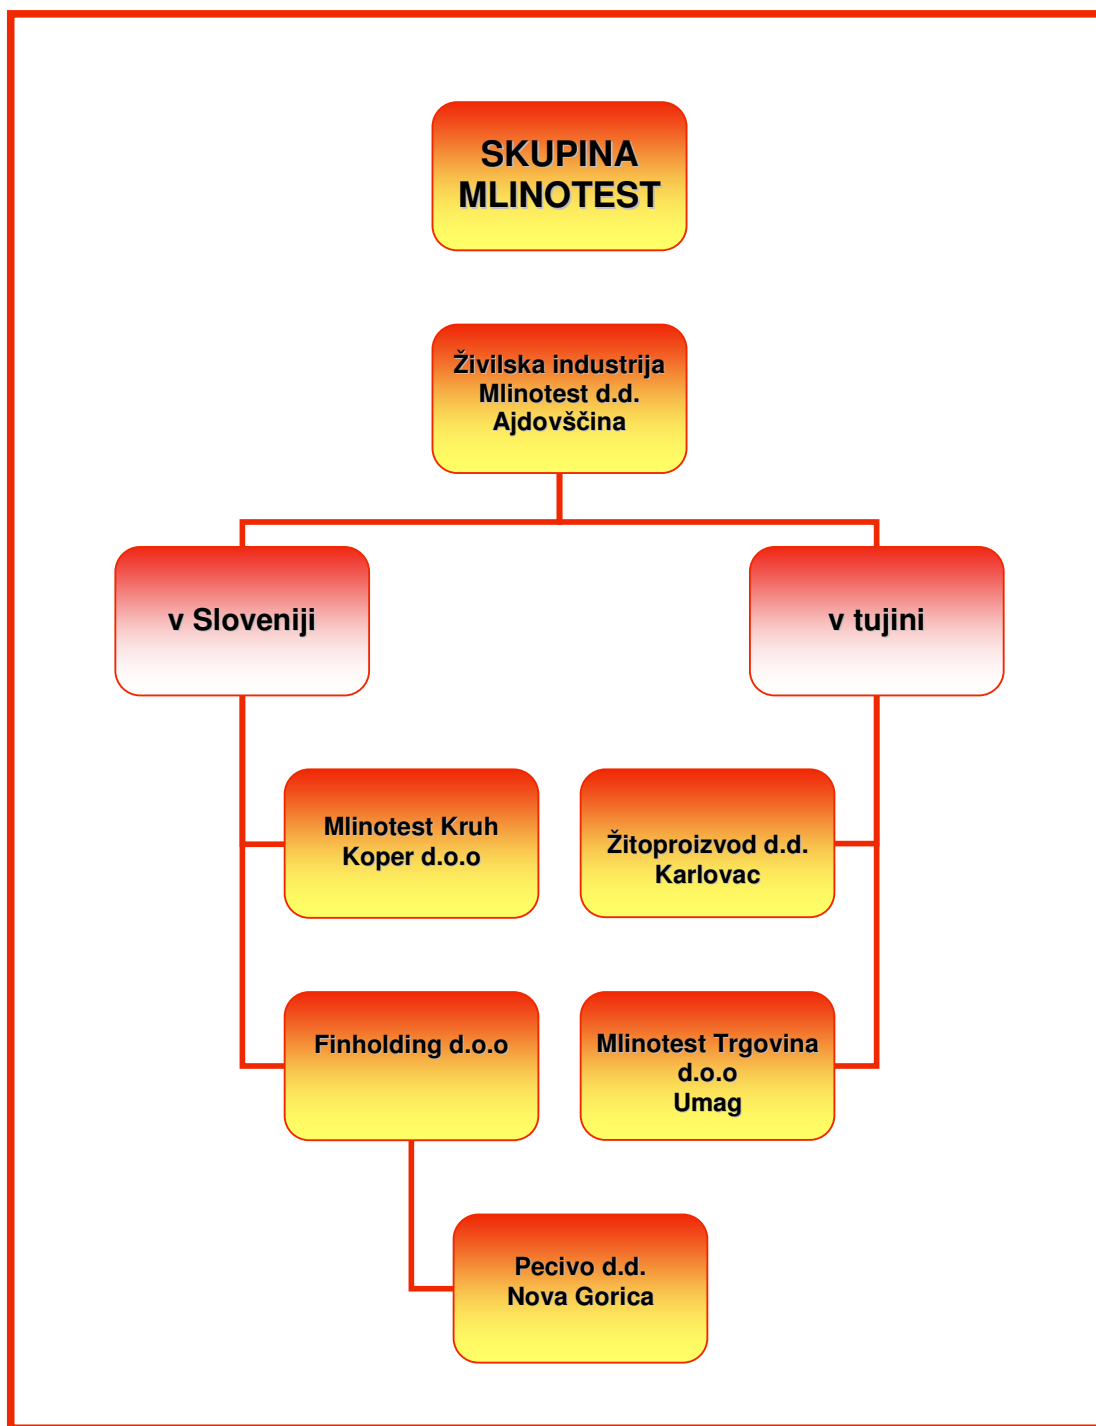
SKUPINA MLINOTEST

Živilska industrija Mlinotest d.d. Ajdovščina

v Sloveniji

v tujini

Mlinotest Kruh Koper d.o.o

Žitoproizvod d.d. Karlovac

Finholding d.o.o

Mlinotest Trgovina d.o.o Umag

Pecivo d.d. Nova Gorica